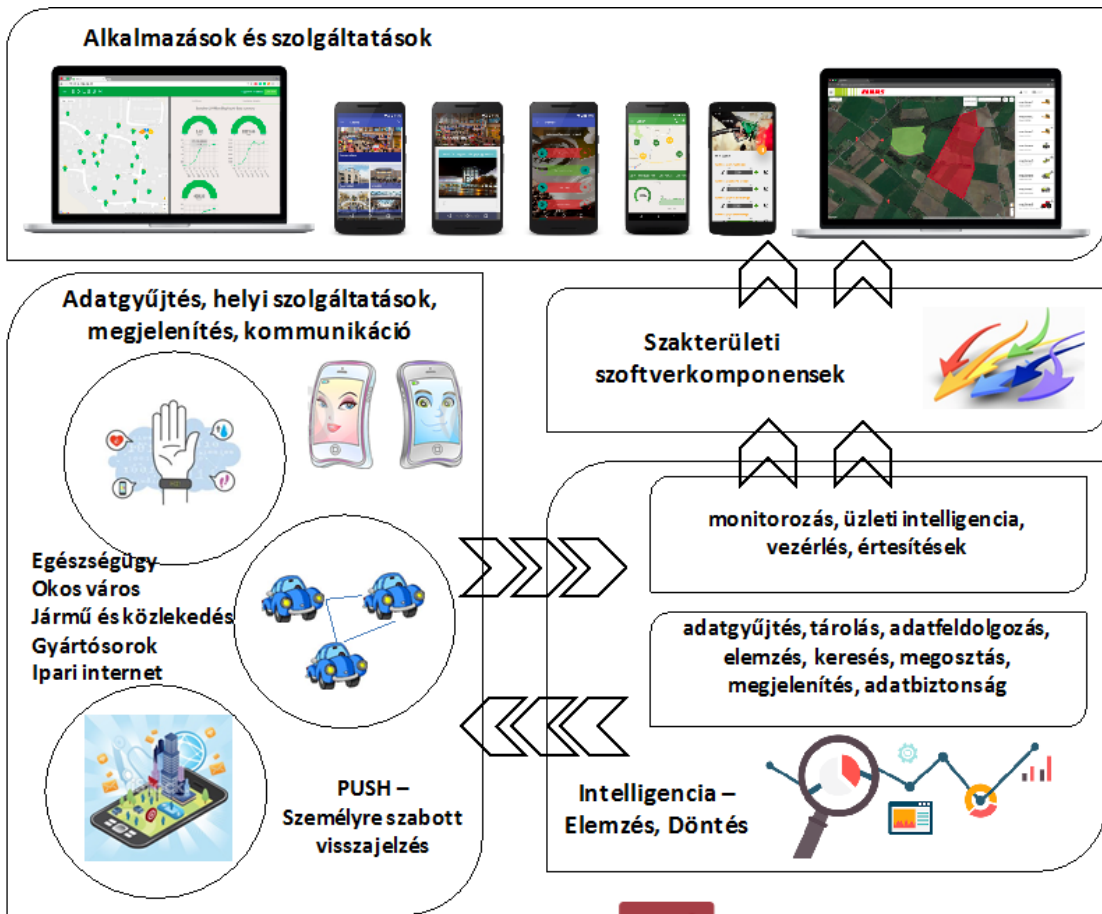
Alkalmazások és szolgáltatások

Adatgyűjtés, helyi szolgáltatások, megjelenítés, kommunikáció

Szakterületi szoftverkomponensek

Egészségügy
Okos város
Jármű és közlekedés
Gyártósorok
Ipari internet

monitorozás, üzleti intelligencia, vezérlés, értesítések

adatgyűjtés, tárolás, adatfeldolgozás, elemzés, keresés, megosztás, megjelenítés, adatbiztonság

PUSH – Személyre szabott visszajelzés

Intelligencia – Elemzés, Döntés